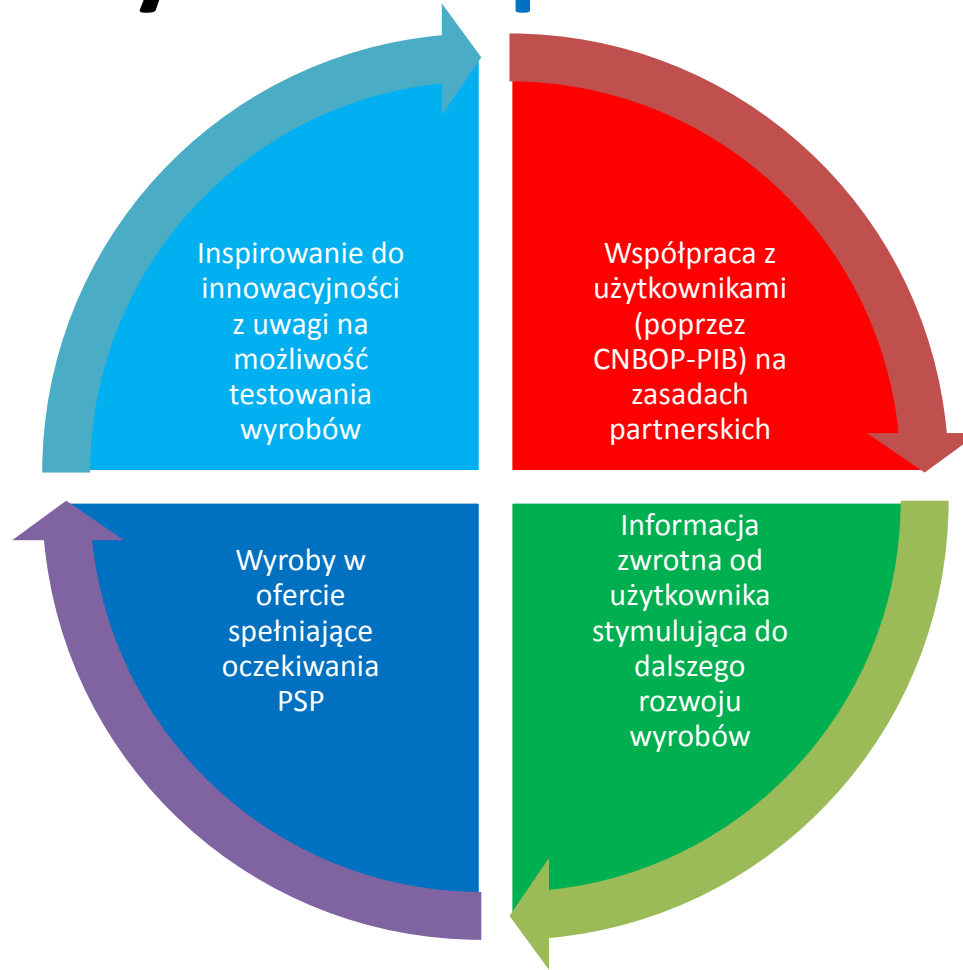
Inspirowanie do innowacyjności z uwagi na możliwość testowania wyrobów

Współpraca z użytkownikami (poprzez CNBOP-PIB) na zasadach partnerskich

Wyroby w ofercie spełniające oczekiwania PSP

Informacja zwrotna od użytkownika stymulująca do dalszego rozwoju wyrobów